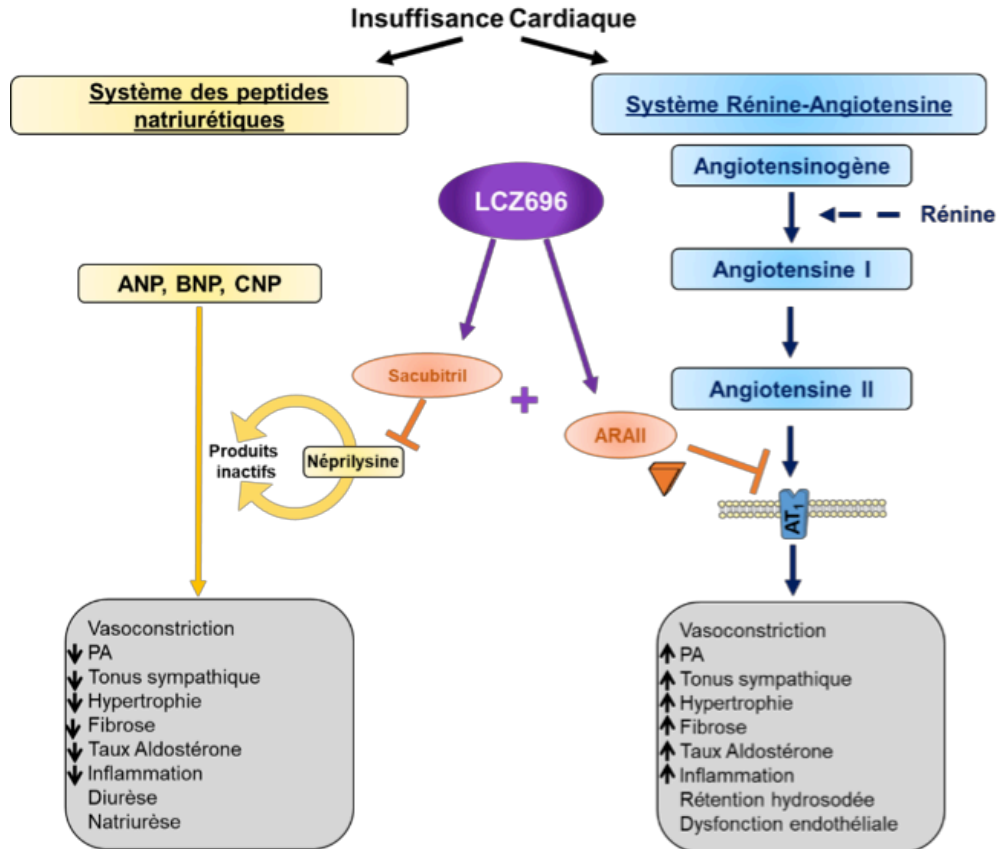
Insuffisance Cardiaque

Système des peptides natriurétiques

Système Rénine-Angiotensine

Angiotensinogène

Rénine

LCZ696

Angiotensine I

ANP, BNP, CNP

Angiotensine II

Sacubitril

+

Produits inactifs

Néprilysine

ARAII

$AT_1$

Vasoconstriction
↓ PA
↓ Tonus sympathique
↓ Hypertrophie
↓ Fibrose
↓ Taux Aldostérone
↓ Inflammation
Diurèse
Natriurèse

Vasoconstriction
↑ PA
↑ Tonus sympathique
↑ Hypertrophie
↑ Fibrose
↑ Taux Aldostérone
↑ Inflammation
Rétention hydrosodée
Dysfonction endothéliale